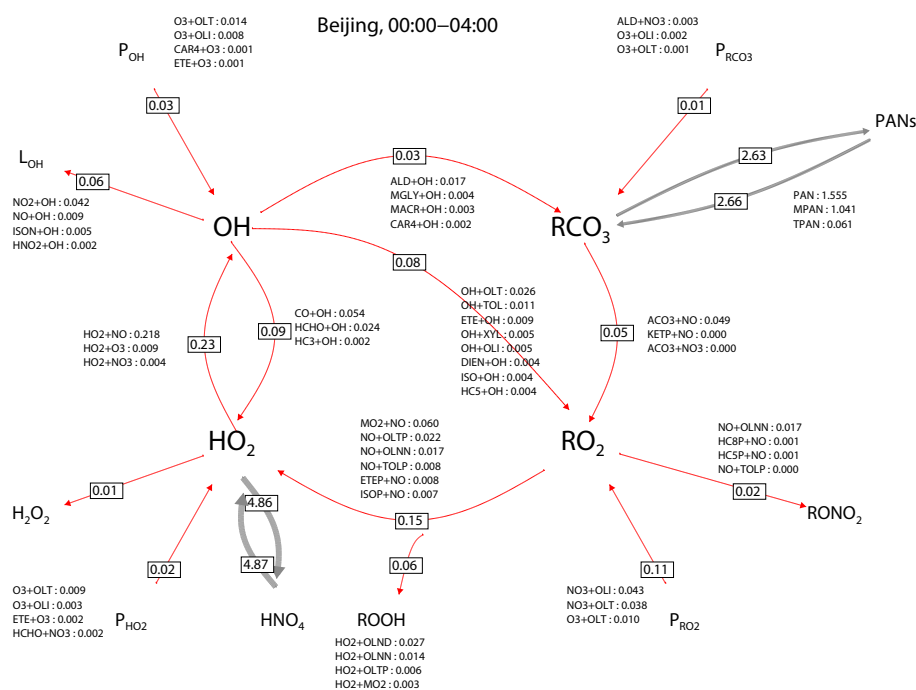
Beijing, 00:00–04:00

O3+OLT : 0.014
O3+OLI : 0.008
CAR4+O3 : 0.001
ETE+O3 : 0.001

$P_{OH}$

0.03

ALD+NO3 : 0.003
O3+OLI : 0.002
O3+OLT : 0.001

$P_{RCO3}$

0.01

PANs

$L_{OH}$

0.06

0.03

2.63

2.66

NO2+OH : 0.042
NO+OH : 0.009
ISON+OH : 0.005
HNO2+OH : 0.002

ALD+OH : 0.017
MGLY+OH : 0.004
MACR+OH : 0.003
CAR4+OH : 0.002

PAN : 1.555
MPAN : 1.041
TPAN : 0.061

OH

$RCO_3$

0.08

OH+OLT : 0.026
OH+TOL : 0.011
ETE+OH : 0.009
OH+XYL : 0.005
OH+OLI : 0.005
DIEN+OH : 0.004
ISO+OH : 0.004
HC5+OH : 0.004

CO+OH : 0.054
HCHO+OH : 0.024
HC3+OH : 0.002

HO2+NO : 0.218
HO2+O3 : 0.009
HO2+NO3 : 0.004

0.23

0.09

0.05

ACO3+NO : 0.049
KETP+NO : 0.000
ACO3+NO3 : 0.000

MO2+NO : 0.060
NO+OLTP : 0.022
NO+OLNN : 0.017
NO+TOLP : 0.008
ETEP+NO : 0.008
ISOP+NO : 0.007

NO+OLNN : 0.017
HC8P+NO : 0.001
HC5P+NO : 0.001
NO+TOLP : 0.000

$HO_2$

$RO_2$

4.86

0.01

0.02

$RONO_2$

$H_2O_2$

0.15

0.02

4.87

0.06

0.11

O3+OLT : 0.009
O3+OLI : 0.003
ETE+O3 : 0.002
HCHO+NO3 : 0.002

$P_{HO2}$

$HNO_4$

ROOH

NO3+OLI : 0.043
NO3+OLT : 0.038
O3+OLT : 0.010

$P_{RO2}$

HO2+OLND : 0.027
HO2+OLNN : 0.014
HO2+OLTP : 0.006
HO2+MO2 : 0.003